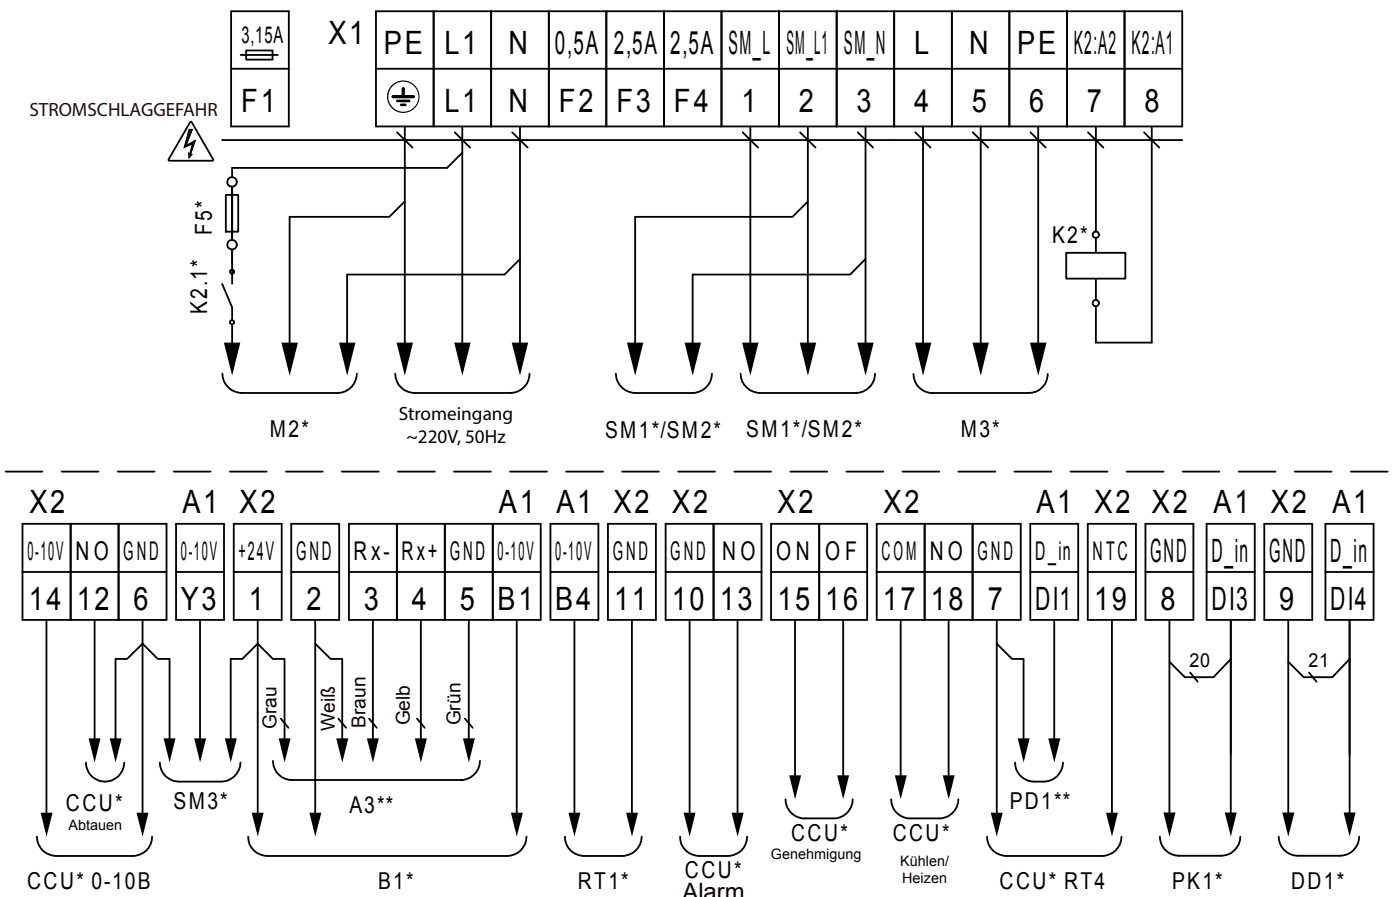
3,15A
F1
X1

| PE | L1 | N | 0,5A | 2,5A | 2,5A | SM_L | SM_L1 | SM_N | L | N | PE | K2:A2 | K2:A1 |
|---|---|---|---|---|---|---|---|---|---|---|---|---|---|
| ⏚ | L1 | N | F2 | F3 | F4 | 1 | 2 | 3 | 4 | 5 | 6 | 7 | 8 |

STROMSCHLAGGEFAHR

F5*
K2.1*
K2*

M2*
Stromeingang ~220V, 50Hz
SM1*/SM2*
SM1*/SM2*
M3*

X2 A1 X2 A1 A1 X2 X2 X2 X2 A1 X2 X2 A1 X2 A1

| 0-10V | NO | GND | 0-10V | +24V | GND | Rx- | Rx+ | GND | 0-10V | 0-10V | GND | GND | NO | ON | OF | COM | NO | GND | D_in | NTC | GND | D_in | GND | D_in |
|---|---|---|---|---|---|---|---|---|---|---|---|---|---|---|---|---|---|---|---|---|---|---|---|---|
| 14 | 12 | 6 | Y3 | 1 | 2 | 3 | 4 | 5 | B1 | B4 | 11 | 10 | 13 | 15 | 16 | 17 | 18 | 7 | DI1 | 19 | 8 | DI3 | 9 | DI4 |

Grau
Weiß
Braun
Gelb
Grün
20
21

CCU* Abtauen
SM3*
A3**
PD1**
CCU* Genehmigung
CCU* Kühlen/ Heizen
CCU* 0-10B
B1*
RT1*
CCU* Alarm
CCU* RT4
PK1*
DD1*